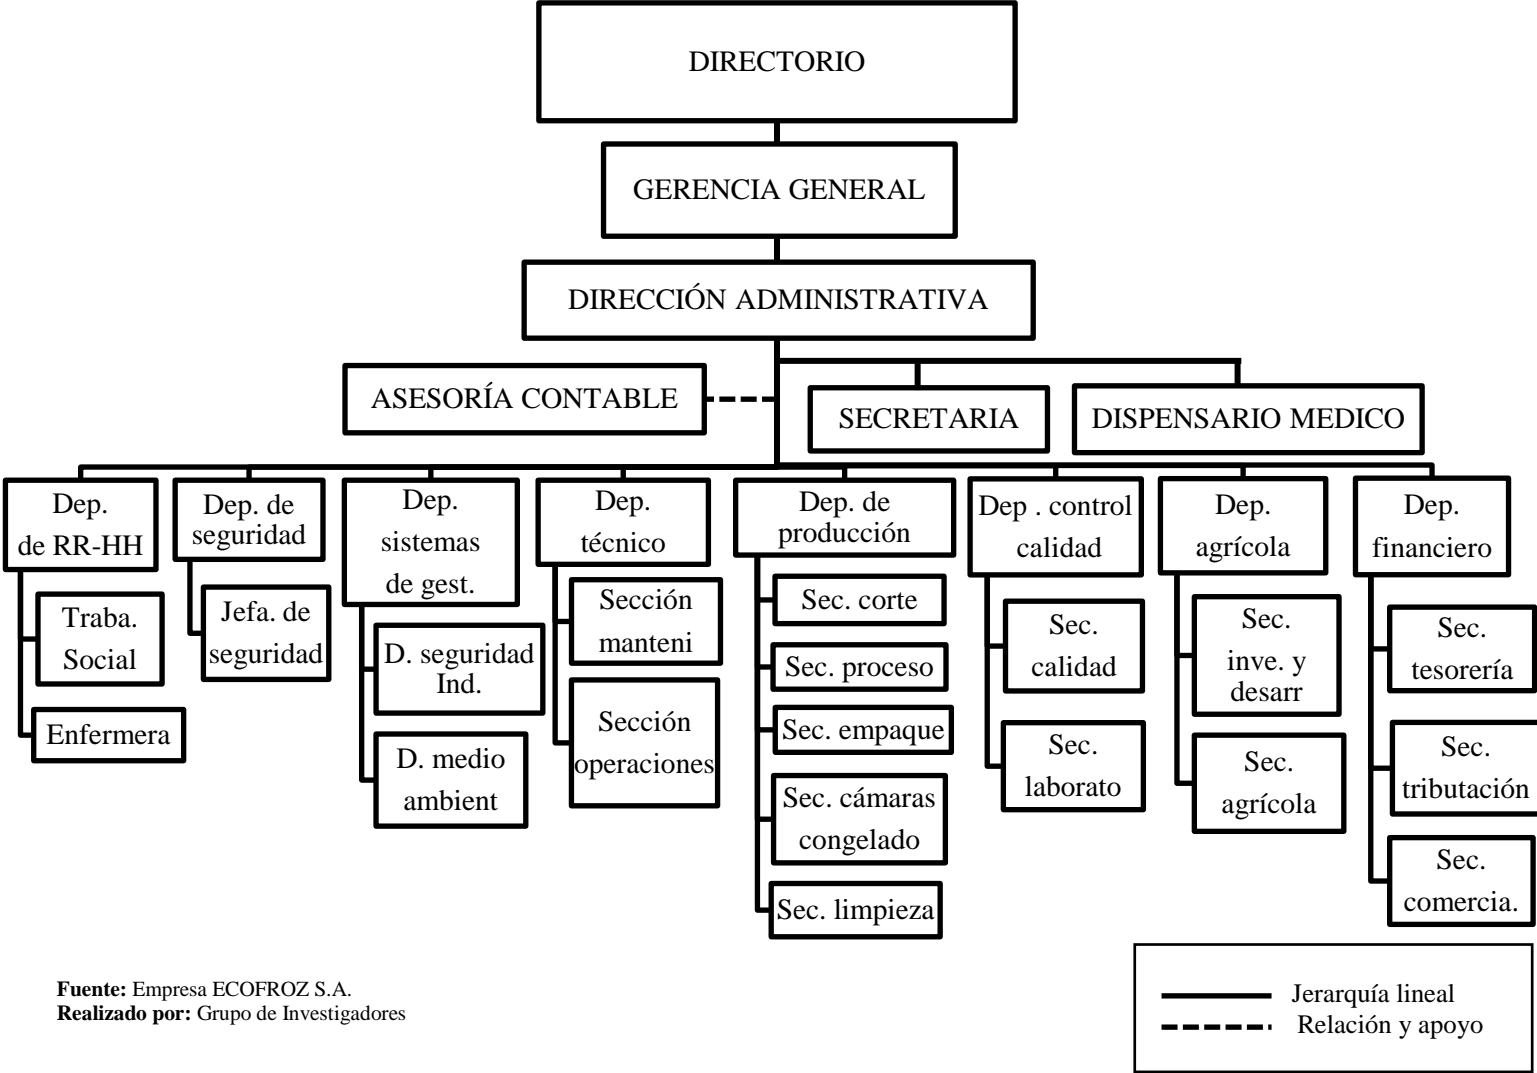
DIRECTORIO

GERENCIA GENERAL

DIRECCIÓN ADMINISTRATIVA

ASESORÍA CONTABLE

SECRETARIA

DISPENSARIO MEDICO

Dep. de RR-HH

Traba. Social

Enfermera

Dep. de seguridad

Jefa. de seguridad

Dep. sistemas de gest.

D. seguridad Ind.

D. medio ambient

Dep. técnico

Sección manteni

Sección operaciones

Dep. de producción

Sec. corte

Sec. proceso

Sec. empaque

Sec. cámaras congelado

Sec. limpieza

Dep . control calidad

Sec. calidad

Sec. laborato

Dep. agrícola

Sec. inve. y desarr

Sec. agrícola

Dep. financiero

Sec. tesorería

Sec. tributación

Sec. comercia.

**Fuente:** Empresa ECOFROZ S.A.
**Realizado por:** Grupo de Investigadores

Jerarquía lineal
Relación y apoyo